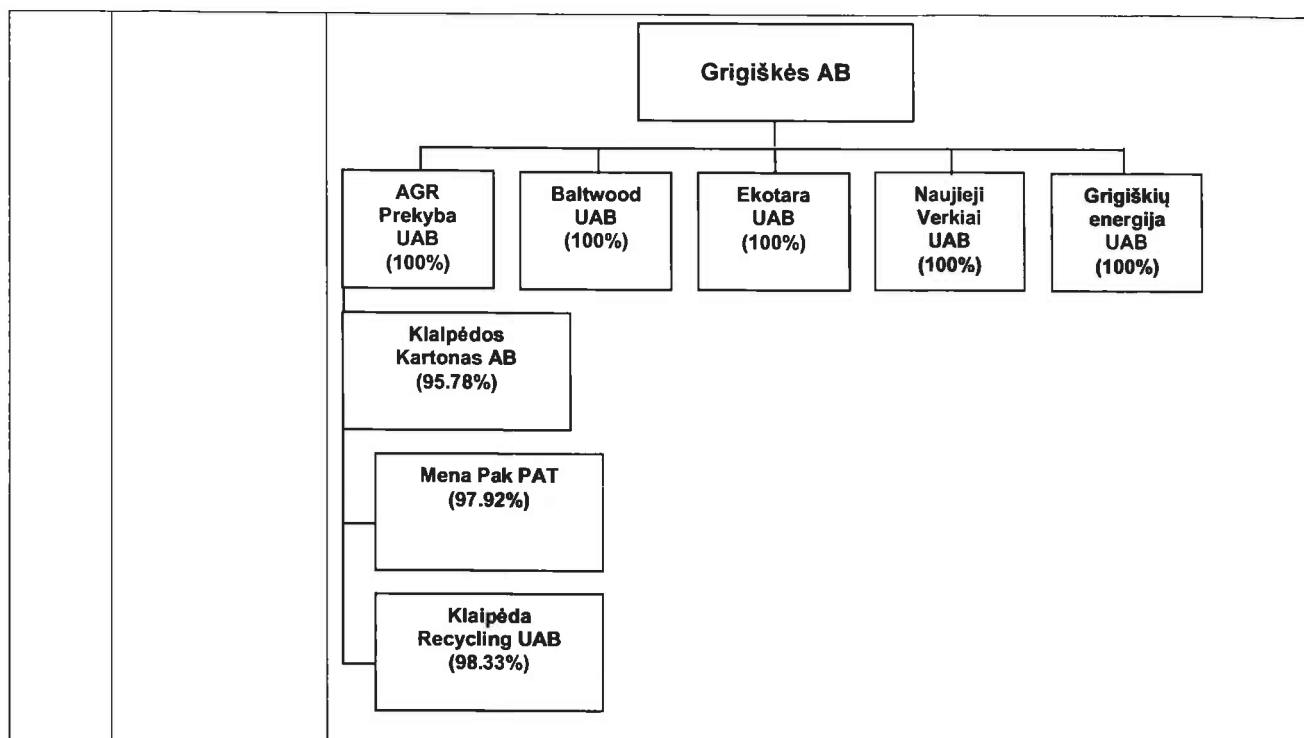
Grigiškės AB

AGR Prekyba UAB (100%)

Baltwood UAB (100%)

Ekotara UAB (100%)

Naujieji Verkiai UAB (100%)

Grigiškių energija UAB (100%)

Klaipėdos Kartonas AB (95.78%)

Mena Pak PAT (97.92%)

Klaipėda Recycling UAB (98.33%)